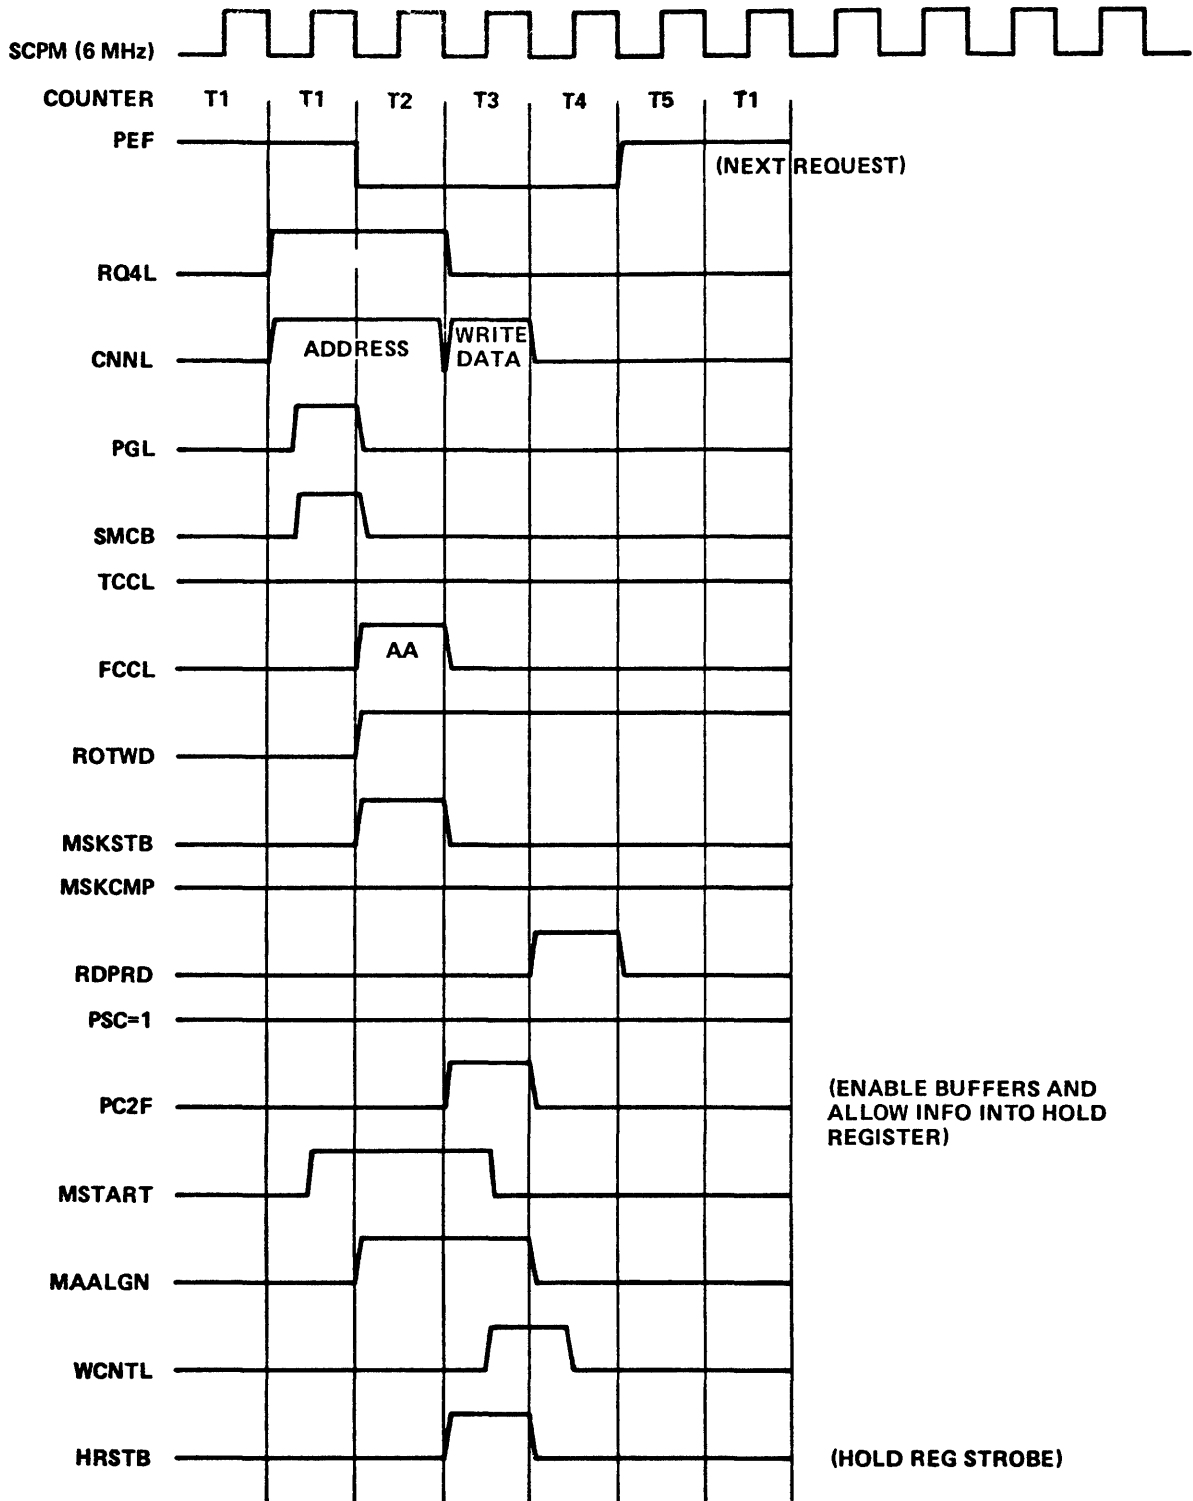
SCPM (6 MHz)

COUNTER T1 T1 T2 T3 T4 T5 T1

PEF

(NEXT REQUEST)

RQ4L

CNNL

ADDRESS

WRITE DATA

PGL

SMCB

TCCL

FCCL

AA

ROTWD

MSKSTB

MSKCMP

RDPRD

PSC=1

PC2F

(ENABLE BUFFERS AND ALLOW INFO INTO HOLD REGISTER)

MSTART

MAALGN

WCNTL

HRSTB

(HOLD REG STROBE)